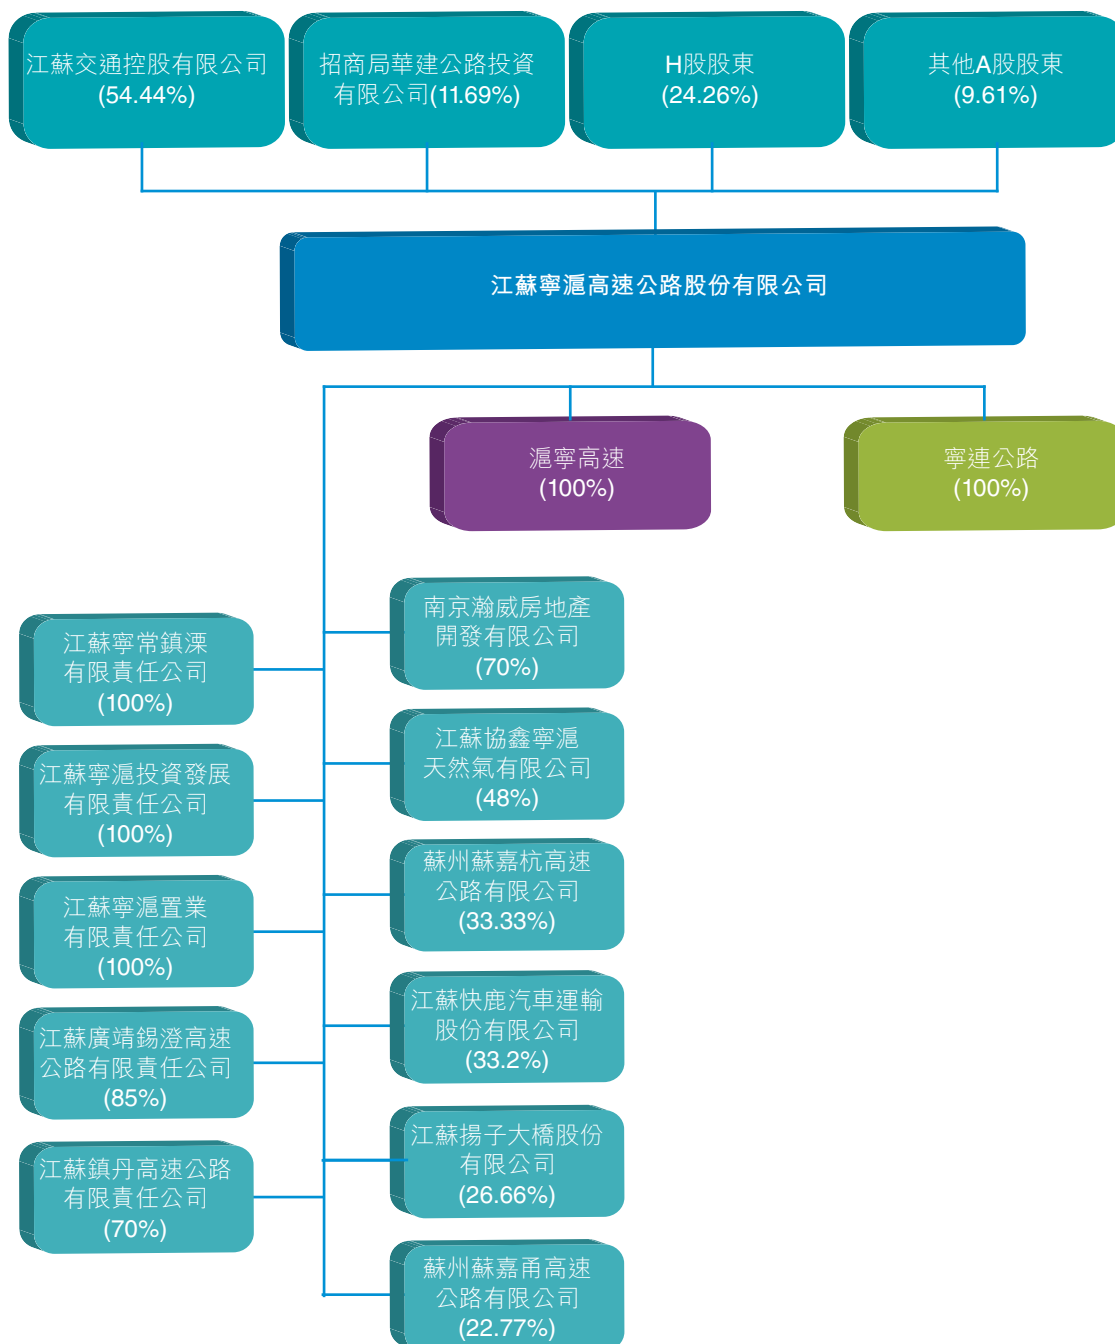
江蘇交通控股有限公司
(54.44%)

招商局華建公路投資有限公司(11.69%)

H股股東
(24.26%)

其他A股股東
(9.61%)

江蘇寧滬高速公路股份有限公司

滬寧高速
(100%)

寧連公路
(100%)

江蘇寧常鎮溧有限責任公司
(100%)

江蘇寧滬投資發展有限責任公司
(100%)

江蘇寧滬置業有限責任公司
(100%)

江蘇廣靖錫澄高速公路有限責任公司
(85%)

江蘇鎮丹高速公路有限責任公司
(70%)

南京瀚威房地產開發有限公司
(70%)

江蘇協鑫寧滬天然氣有限公司
(48%)

蘇州蘇嘉杭高速公路有限公司
(33.33%)

江蘇快鹿汽車運輸股份有限公司
(33.2%)

江蘇揚子大橋股份有限公司
(26.66%)

蘇州蘇嘉甬高速公路有限公司
(22.77%)